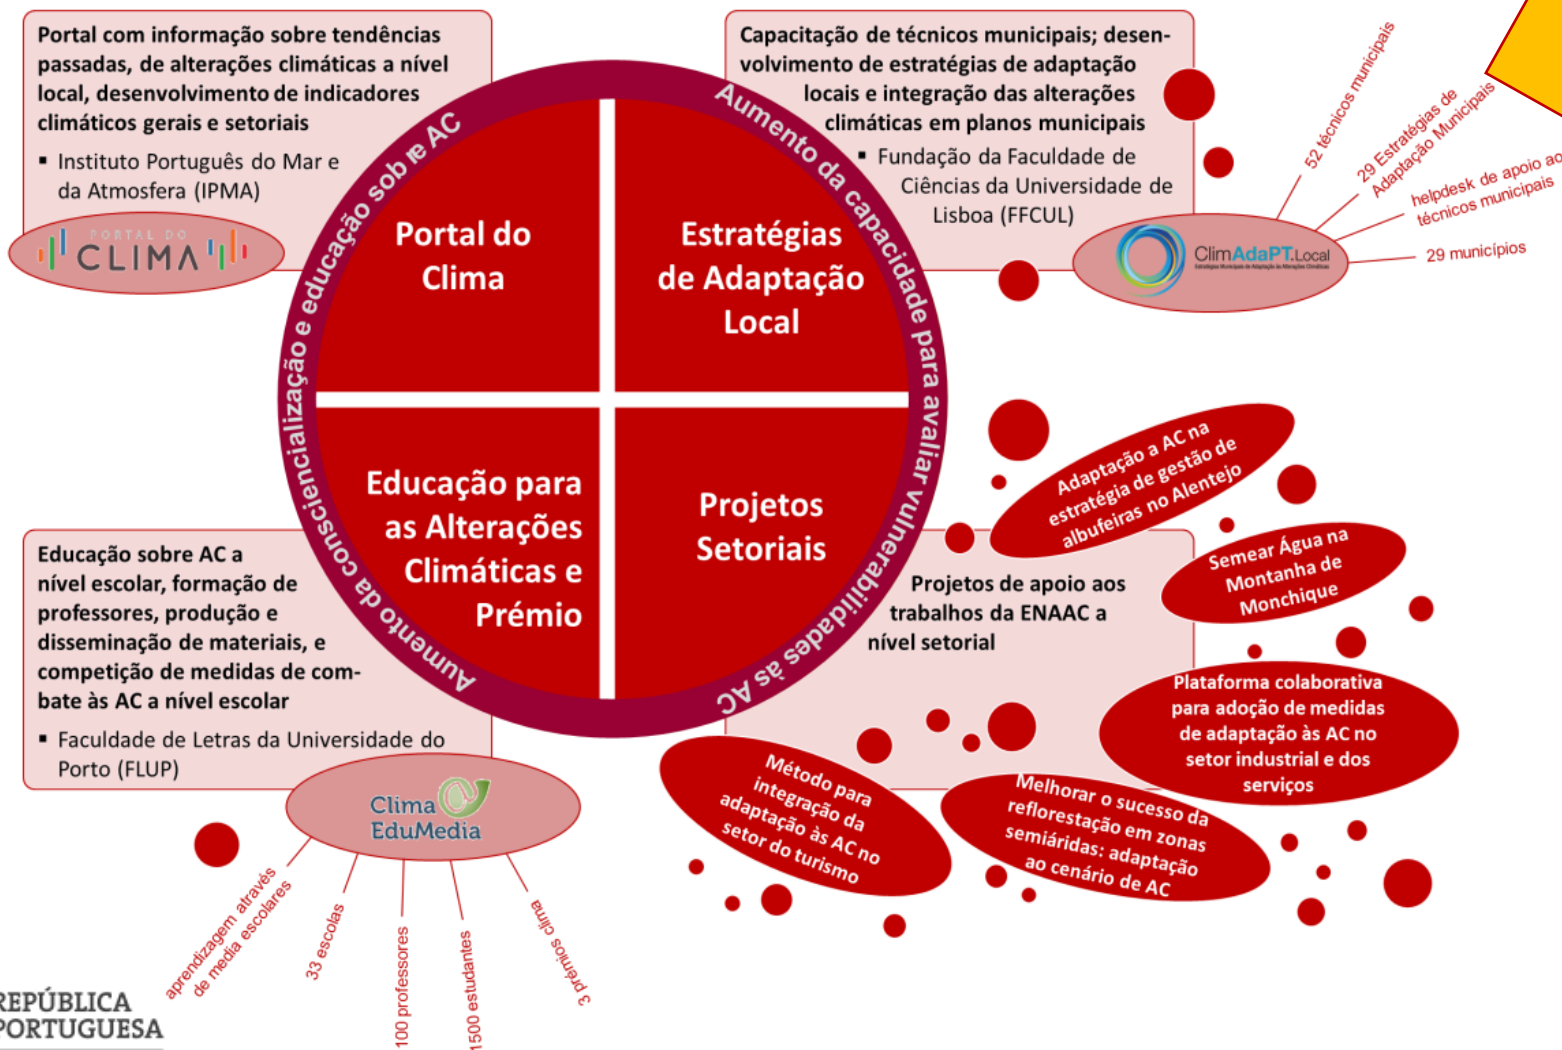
Portal com informação sobre tendências passadas, de alterações climáticas a nível local, desenvolvimento de indicadores climáticos gerais e setoriais

▪ Instituto Português do Mar e da Atmosfera (IPMA)

PORTAL DO CLIMA

Capacitação de técnicos municipais; desenvolvimento de estratégias de adaptação locais e integração das alterações climáticas em planos municipais

▪ Fundação da Faculdade de Ciências da Universidade de Lisboa (FFCUL)

ClimAdaPT.Local

52 técnicos municipais

29 Estratégias de Adaptação Municipais

helpdesk de apoio aos técnicos municipais

29 municípios

Aumento da consciencialização e educação sobre AC

Aumento da capacidade para avaliar vulnerabilidades às AC

Portal do Clima

Estratégias de Adaptação Local

Educação para as Alterações Climáticas e Prémio

Projetos Setoriais

Adaptação a AC na estratégia de gestão de albufeiras no Alentejo

Semear Água na Montanha de Monchique

Projetos de apoio aos trabalhos da ENAAC a nível setorial

Plataforma colaborativa para adoção de medidas de adaptação às AC no setor industrial e dos serviços

Método para integração da adaptação às AC no setor do turismo

Melhorar o sucesso da reflorestação em zonas semiáridas: adaptação ao cenário de AC

Educação sobre AC a nível escolar, formação de professores, produção e disseminação de materiais, e competição de medidas de combate às AC a nível escolar

▪ Faculdade de Letras da Universidade do Porto (FLUP)

Clima EduMedia

aprendizagem através de media escolares

33 escolas

100 professores

1500 estudantes

3 prémios clima

REPÚBLICA PORTUGUESA